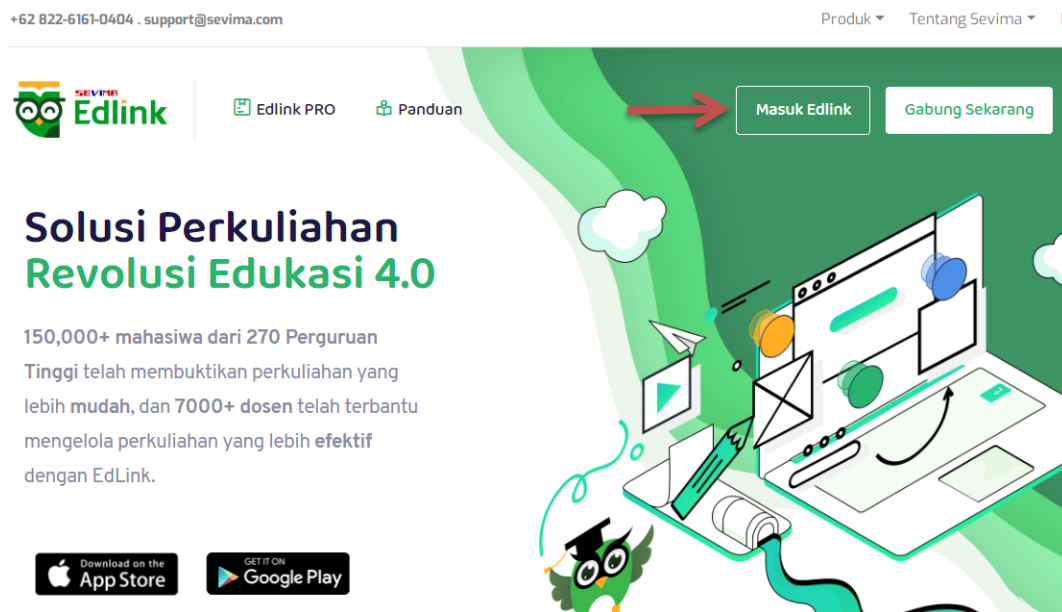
+62 822-6161-0404 . support@sevima.com

Produk Tentang Sevima

SEVIMA Edlink

Edlink PRO Panduan

Masuk Edlink Gabung Sekarang

Solusi Perkuliahan
Revolusi Edukasi 4.0

150,000+ mahasiswa dari 270 Perguruan Tinggi telah membuktikan perkuliahan yang lebih mudah, dan 7000+ dosen telah terbantu mengelola perkuliahan yang lebih efektif dengan EdLink.

Download on the App Store

GET IT ON Google Play